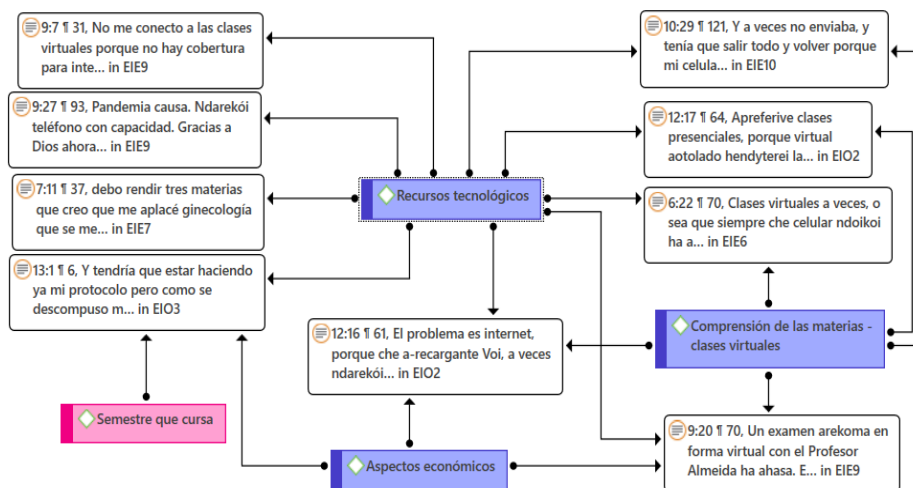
9:7 ¶ 31, No me conecto a las clases virtuales porque no hay cobertura para inte... in EIE9

9:27 ¶ 93, Pandemia causa. Ndarekói teléfono con capacidad. Gracias a Dios ahora... in EIE9

7:11 ¶ 37, debo rendir tres materias que creo que me aplacé ginecología que se me... in EIE7

13:1 ¶ 6, Y tendría que estar haciendo ya mi protocolo pero como se descompuso m... in EIO3

Recursos tecnológicos

10:29 ¶ 121, Y a veces no enviaba, y tenía que salir todo y volver porque mi celula... in EIE10

12:17 ¶ 64, Apreferive clases presenciales, porque virtual aotolado hendyterei la... in EIO2

6:22 ¶ 70, Clases virtuales a veces, o sea que siempre che celular ndoikoi ha a... in EIE6

12:16 ¶ 61, El problema es internet, porque che a-recargante Voi, a veces ndarekói... in EIO2

Comprensión de las materias - clases virtuales

Semestre que cursa

Aspectos económicos

9:20 ¶ 70, Un examen arekoma en forma virtual con el Profesor Almeida ha ahasa. E... in EIE9